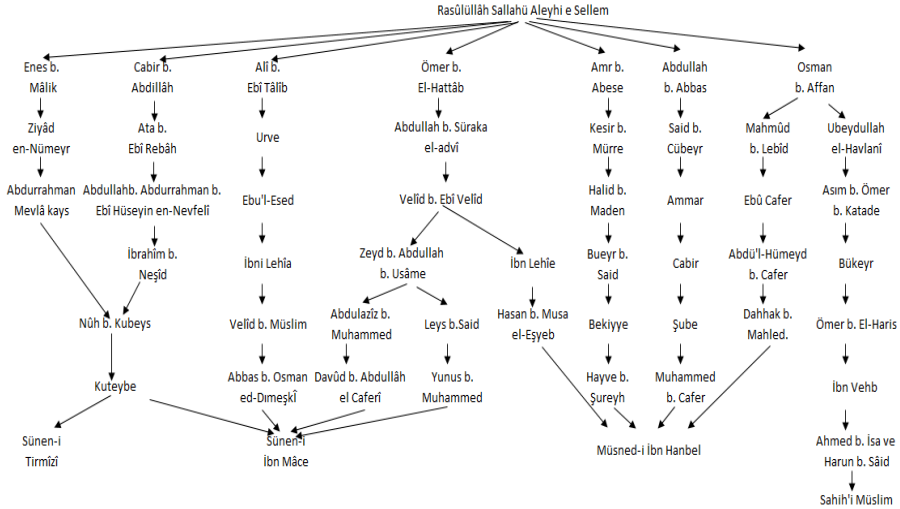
Rasûlüllâh Sallahü Aleyhi e Sellem

Enes b. Mâlik
Ziyâd en-Nümeyr
Abdurrahman Mevlâ kays

Cabir b. Abdillâh
Ata b. Ebî Rebâh
Abdullahb. Abdurrahman b. Ebî Hüseyin en-Nevfelî
İbrahim b. Neşîd

Nûh b. Kubeys
Kuteybe
Sünen-i Tirmîzî

Ali b. Ebî Tâlib
Urve
Ebu'l-Esed
İbni Lehîa
Velîd b. Müslim
Abbas b. Osman ed-DımeşkÎ

Sünen-i İbn Mâce

Ömer b. El-Hattâb
Abdullah b. Süraka el-advî
Velîd b. Ebî Velîd
Zeyd b. Abdullah b. Usâme
İbn Lehîe
Abdulazîz b. Muhammed
Leys b.Said
Davûd b. Abdullâh el Caferî
Yunus b. Muhammed
Hasan b. Musa el-Eşyeb

Amr b. Abese
Kesir b. Mürre
Halid b. Maden
Bueyr b. Said
Bekiyye
Hayve b. Şureyh

Abdullah b. Abbas
Said b. Cübeyr
Ammar
Cabir
Şube
Muhammed b. Cafer

Müsned-i İbn Hanbel

Osman b. Affan
Mahmûd b. Lebîd
Ebû Cafer
Abdü'l-Hümeyd b. Cafer
Dahhak b. Mahled.
Ubeydullah el-Havlanî
Asım b. Ömer b. Katade
Bükeyr
Ömer b. El-Haris
İbn Vehb
Ahmed b. İsa ve Harun b. Sâid
Sahih'i Müslim